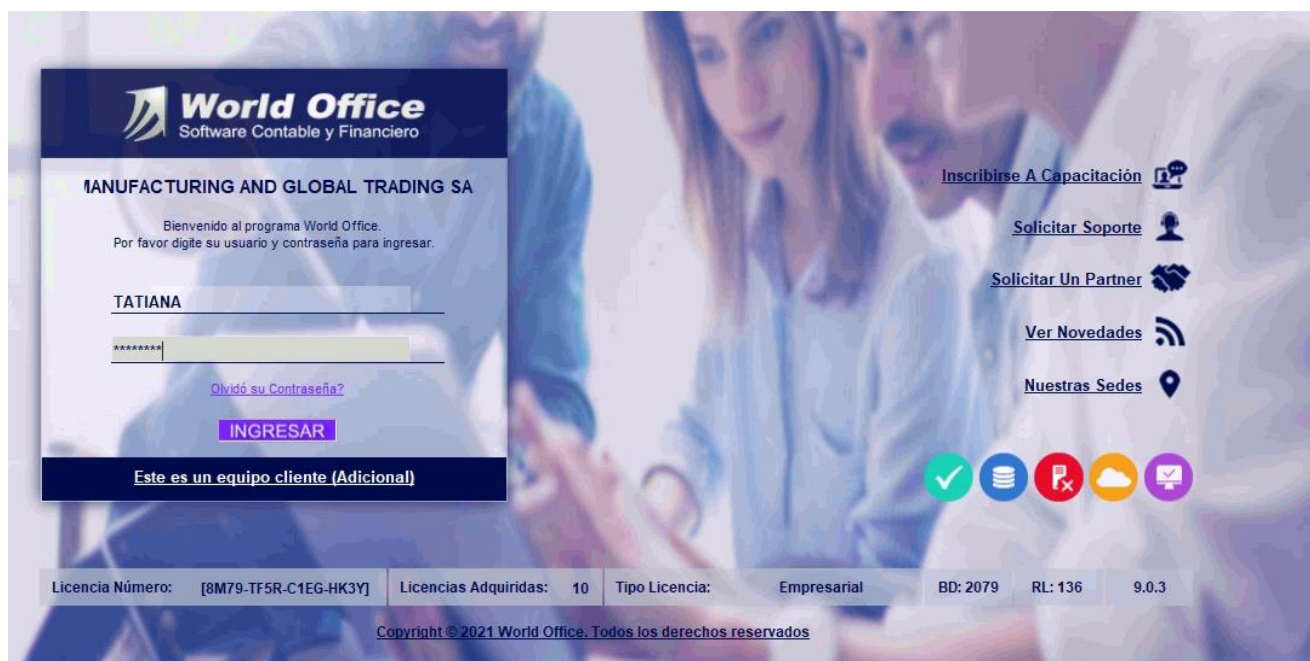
World Office
Software Contable y Financiero

IANUFACTURING AND GLOBAL TRADING SA

Bienvenido al programa World Office.
Por favor digite su usuario y contraseña para ingresar.

TATIANA

********

Olvidó su Contraseña?

INGRESAR

Este es un equipo cliente (Adicional)

Inscribirse A Capacitación

Solicitar Soporte

Solicitar Un Partner

Ver Novedades

Nuestras Sedes

| Licencia Número: | [8M79-TF5R-C1EG-HK3Y] | Licencias Adquiridas: | 10 | Tipo Licencia: | Empresarial | BD: 2079 | RL: 136 | 9.0.3 |
|---|---|---|---|---|---|---|---|---|

Copyright © 2021 World Office. Todos los derechos reservados